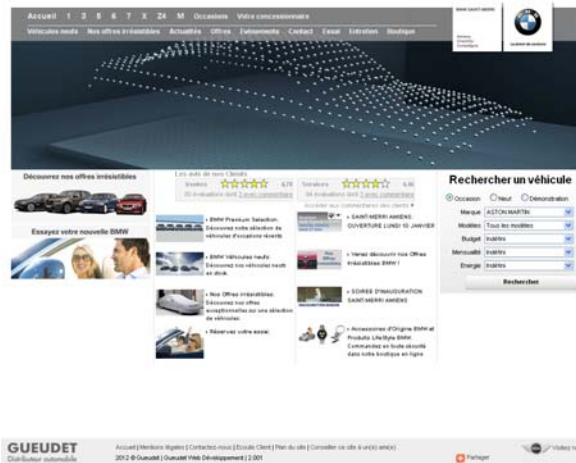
Accueil 1 3 5 6 7 X Z4 M Occasions Votre concessionnaire

Véhicules neufs Nos offres irrésistibles Actualités Offres Evènements Contact Essai Entretien Boutique

Le plaisir de conduire

Découvrez nos offres irrésistibles

Essayez votre nouvelle BMW

Les avis de nos Clients

Ventes 4,70
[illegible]

Services 4,46
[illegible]

Accéder aux commentaires des clients

› BMW Premium Sélection. Découvrez notre sélection de véhicules d'occasions récents

› SAINT-MERRI AMIENS OUVERTURE LUNDI 10 JANVIER

› BMW Véhicules neufs. Découvrez nos véhicules neufs en stock.

› Venez découvrir nos Offres Irrésistibles BMW !

› Nos Offres Irrésistibles. Découvrez nos offres exceptionnelles sur une sélection de véhicules.

› SOIREE D'INAUGURATION SAINT-MERRI AMIENS

› Réservez votre essai.

› Accessoires d'Origine BMW et Produits LifeStyle BMW. Commandez en toute sécurité dans notre boutique en ligne

Rechercher un véhicule

Occasion Neuf Démonstration

Marque ASTON MARTIN
Modèles Tous les modèles
Budget Indéfini
Mensualité Indéfini
Energie Indéfini

Rechercher

GUEUDET
Distributeur automobile

Accueil | Mentions légales | Contactez-nous | Ecoute Client | Plan du site | Conseiller ce site à un(e) ami(e)
2012 © Gueudet | Gueudet Web Développement | 2.001

Partager

Visitez n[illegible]